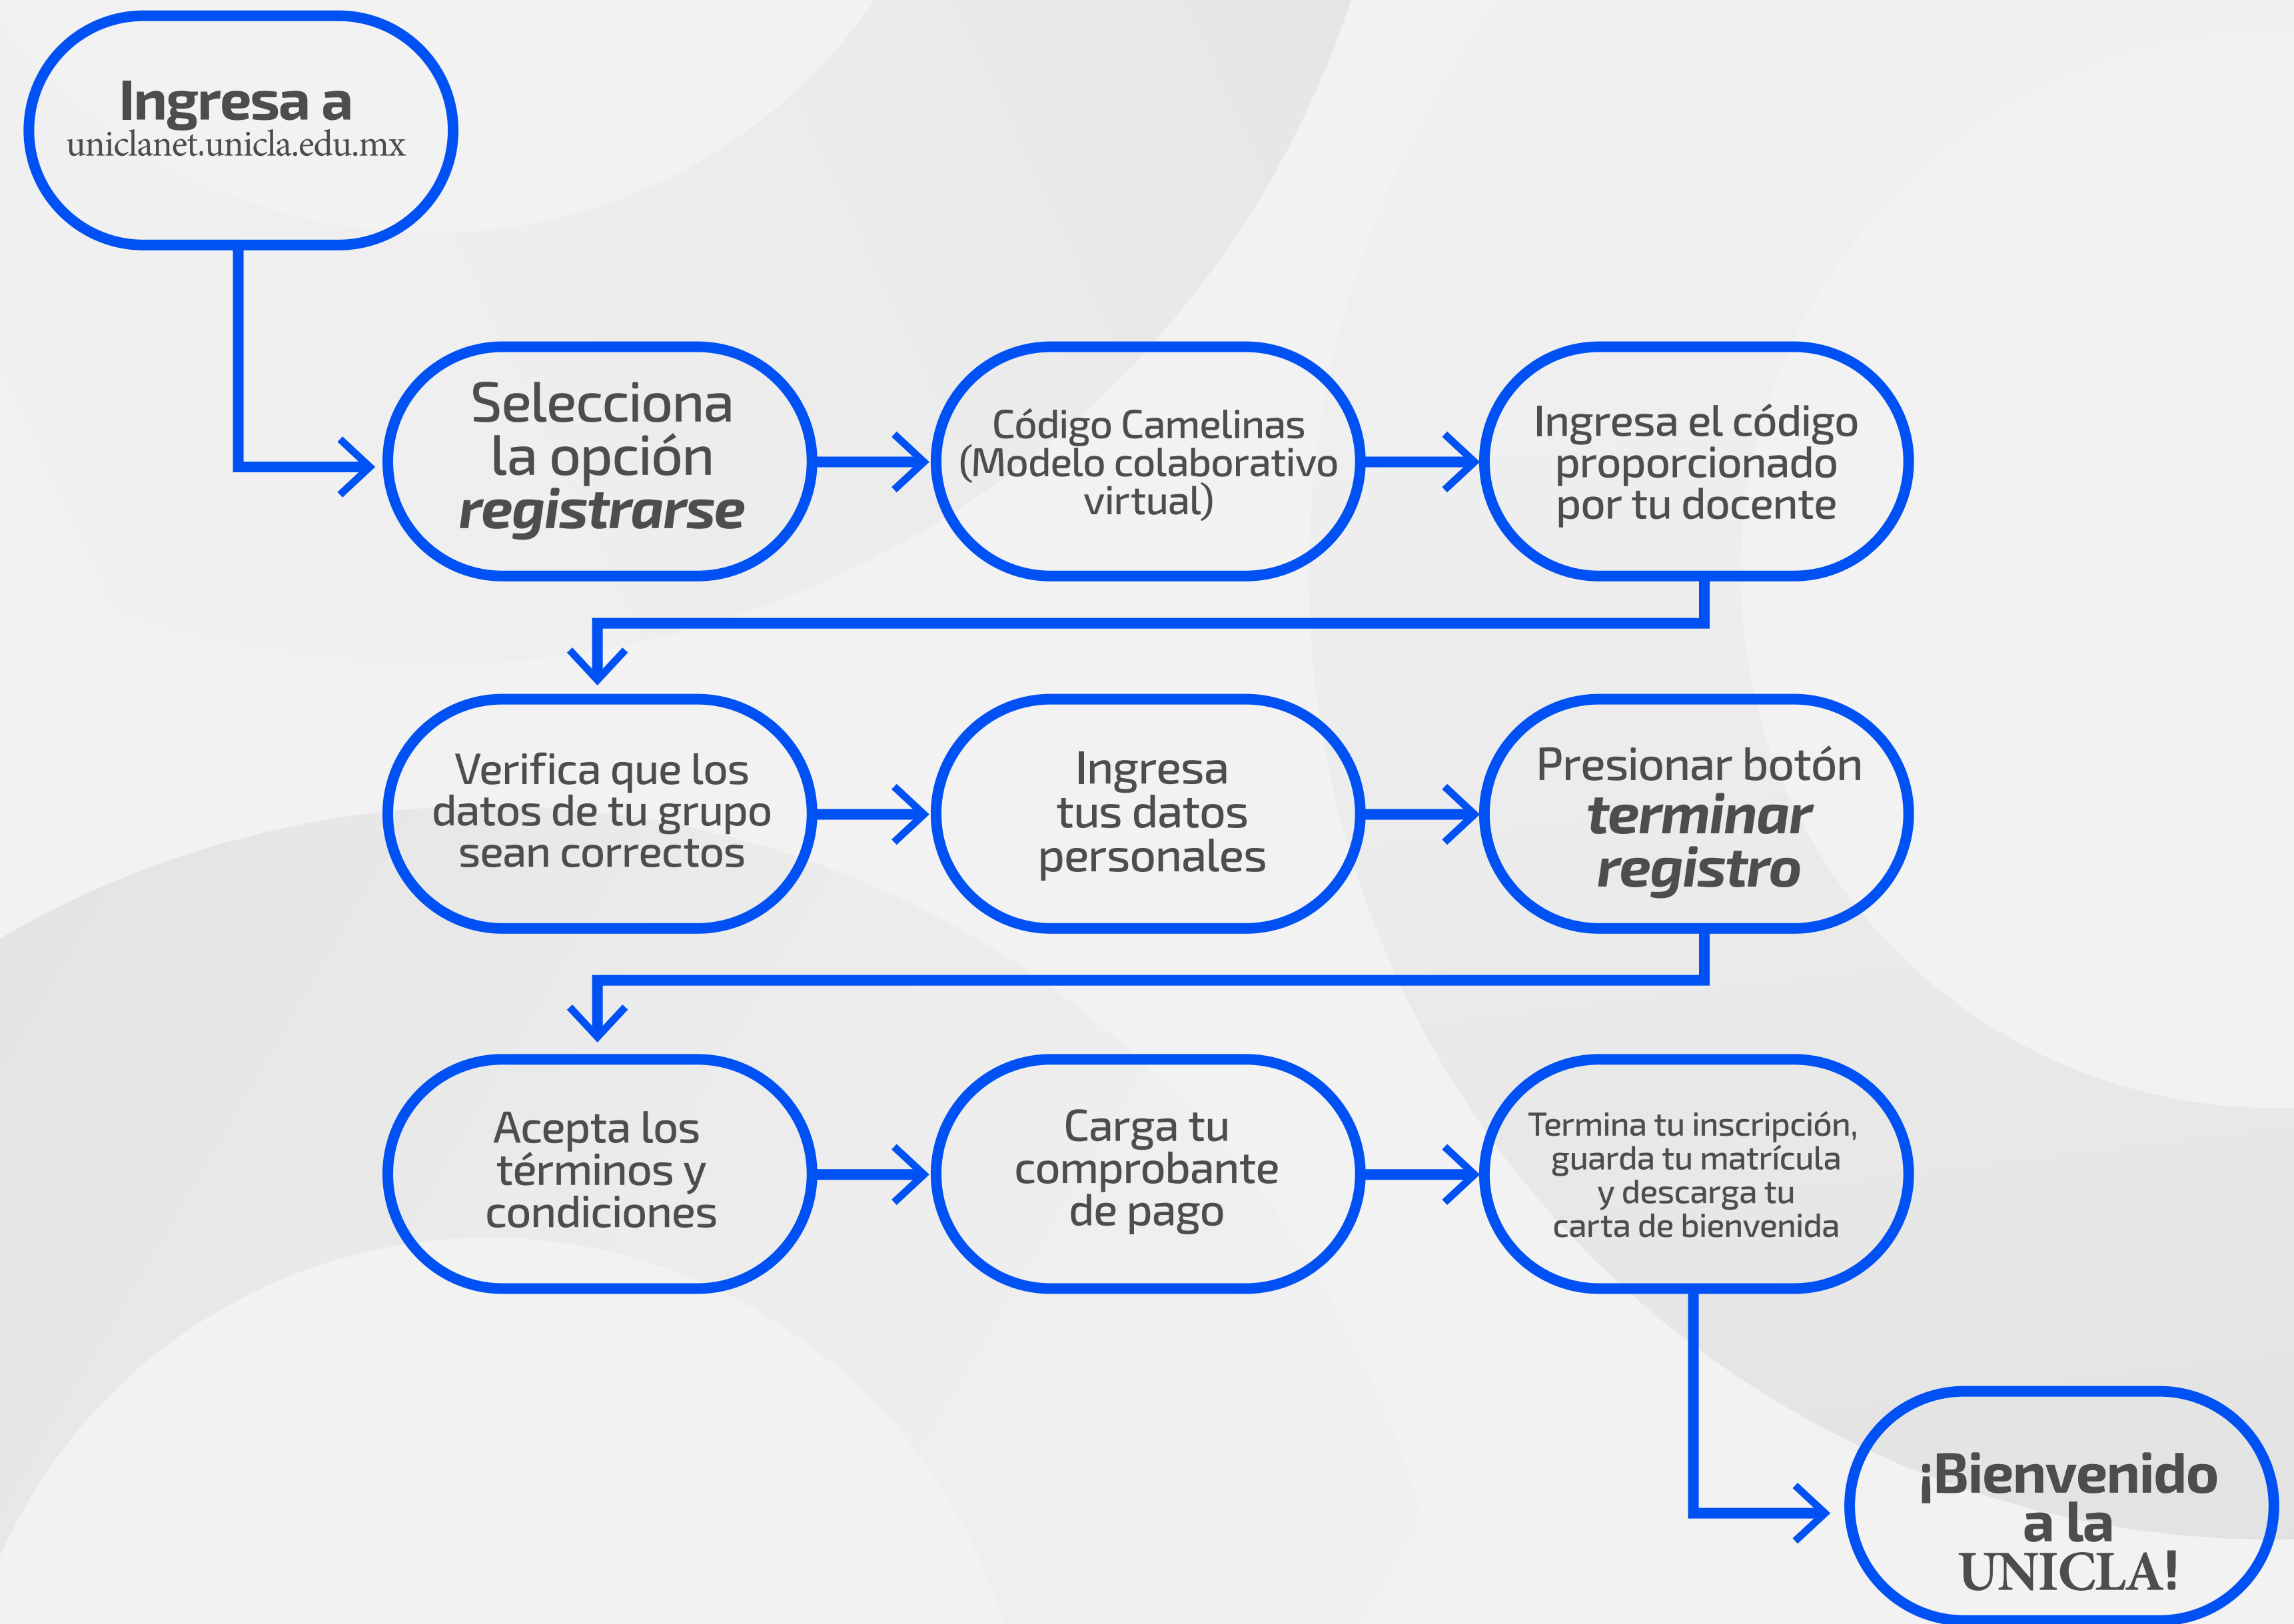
Ingresa a
uniclanet.unicla.edu.mx

Selecciona la opción *registrarse*

Código Camelinas (Modelo colaborativo virtual)

Ingresa el código proporcionado por tu docente

Verifica que los datos de tu grupo sean correctos

Ingresa tus datos personales

Presionar botón *terminar registro*

Acepta los términos y condiciones

Carga tu comprobante de pago

Termina tu inscripción, guarda tu matrícula y descarga tu carta de bienvenida

¡Bienvenido a la UNICLA!